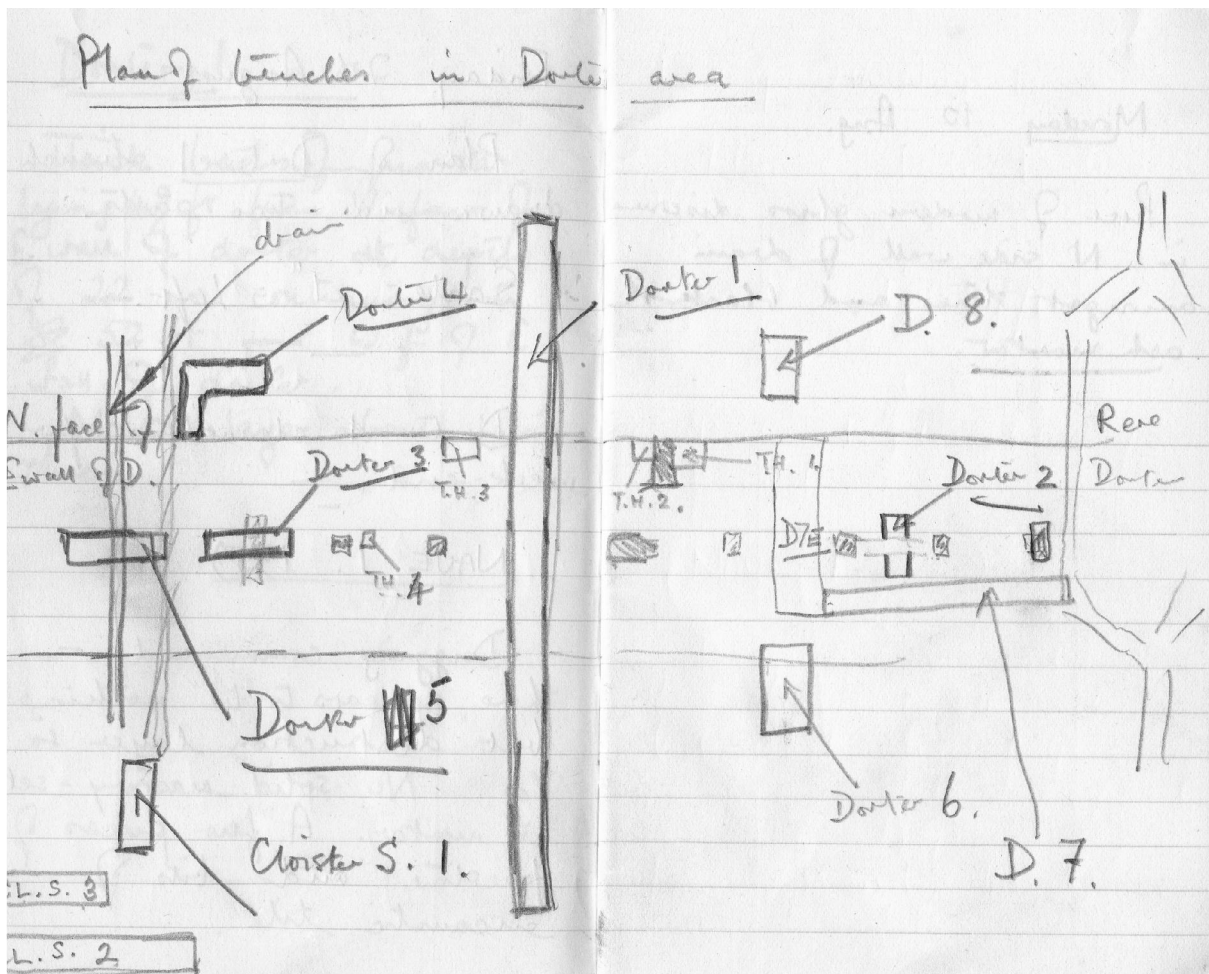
Plan of trenches in Dorter area

drain

Dorter 4

Dorter 1

D. 8.

N. face of wall of D.

Dorter 3

T.H. 3

T.H. 2.

T.H. 1

Rere Dorter

Dorter 2

D7E

T.H. 4

Dorter 5

Dorter 6.

D. 7.

Cloister S. 1.

CL. S. 3

CL. S. 2